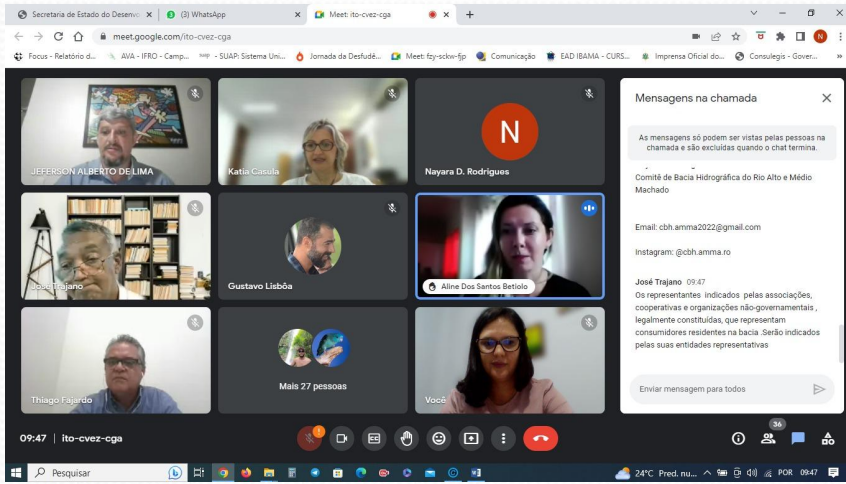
Secretaria de Estado do Desenv ×
(3) WhatsApp ×
Meet: ito-cvez-cga ×
+

meet.google.com/ito-cvez-cga

Focus - Relatório d... AVA - IFRO - Camp... SUAP: Sistema Uni... Jornada da Desfudê... Meet: fzy-sckw-fjp Comunicação EAD IBAMA - CURS... Imprensa Oficial do... Consulegis - Gover...

JEFERSON ALBERTO DE LIMA
Katia Casula
N
Nayara D. Rodrigues
José Trajano
Gustavo Lisbôa
Aline Dos Santos Betiolo
Thiago Fajardo
Mais 27 pessoas
Você

Mensagens na chamada

As mensagens só podem ser vistas pelas pessoas na chamada e são excluídas quando o chat termina.

Comitê de Bacia Hidrográfica do Rio Alto e Médio Machado

Email: cbh.amma2022@gmail.com

Instagram: @cbh.amma.ro

José Trajano 09:47
Os representantes Indicados pelas associações, cooperativas e organizações não-governamentais , legalmente constituídas, que representam consumidores residentes na bacia .Serão indicados pelas suas entidades representativas

Enviar mensagem para todos

09:47 | ito-cvez-cga

36

Pesquisar

24°C Pred. nu... POR 09:47